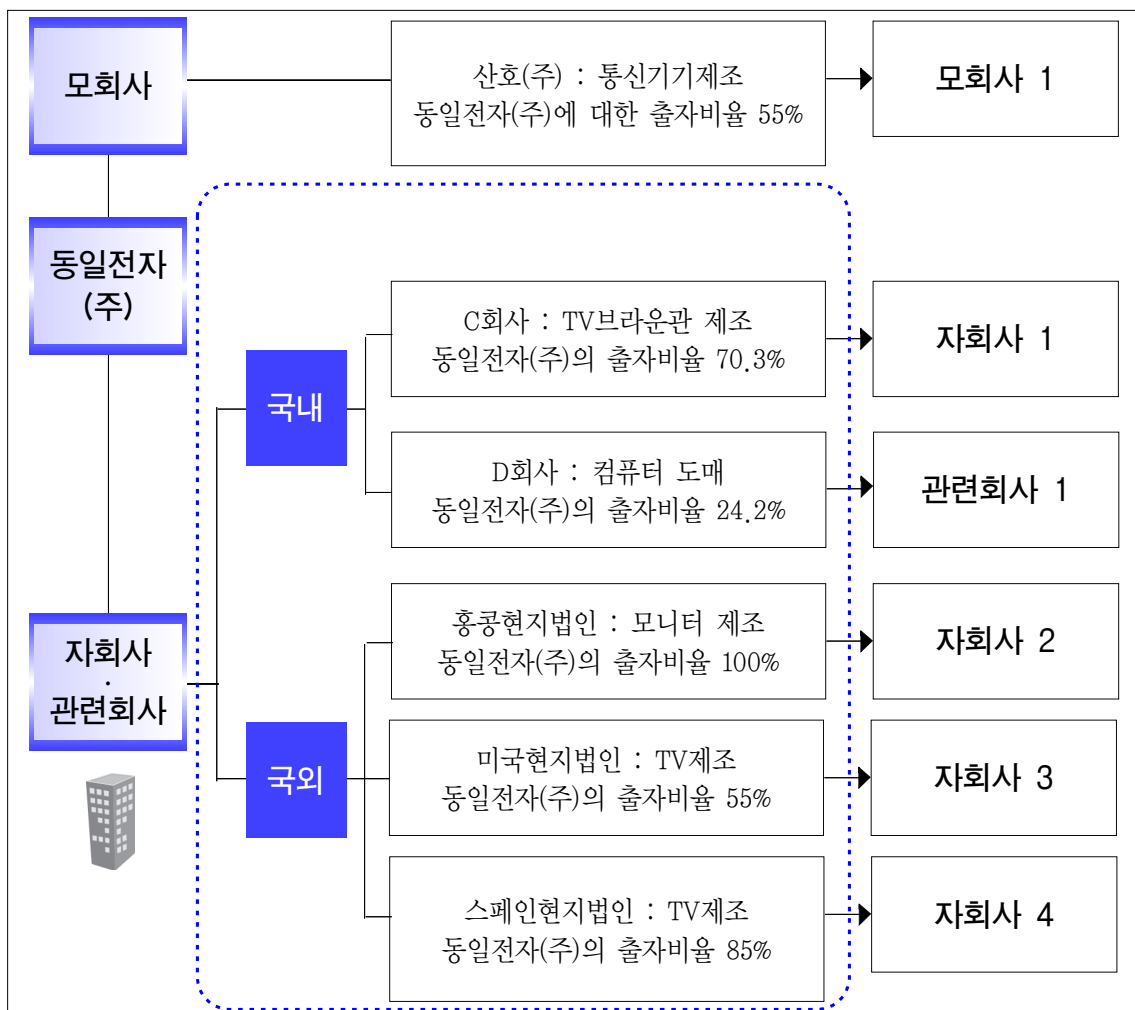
모회사

산호(주) : 통신기기제조
동일전자(주)에 대한 출자비율 55%

모회사 1

동일전자
(주)

국내

C회사 : TV브라운관 제조
동일전자(주)의 출자비율 70.3%

자회사 1

D회사 : 컴퓨터 도매
동일전자(주)의 출자비율 24.2%

관련회사 1

자회사
·
관련회사

국외

홍콩현지법인 : 모니터 제조
동일전자(주)의 출자비율 100%

자회사 2

미국현지법인 : TV제조
동일전자(주)의 출자비율 55%

자회사 3

스페인현지법인 : TV제조
동일전자(주)의 출자비율 85%

자회사 4